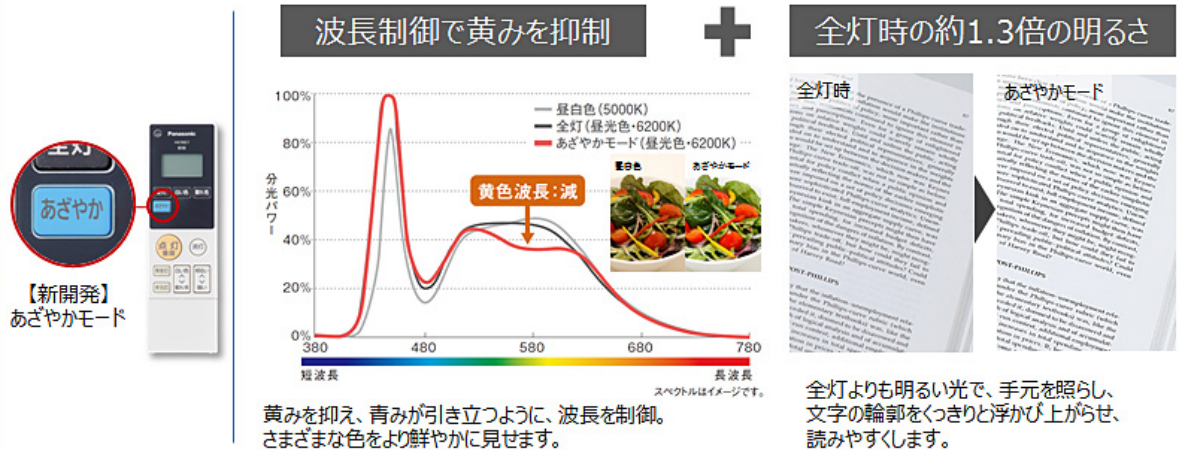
全灯
あざやか

Panasonic

【新開発】
あざやかモード

波長制御で黄みを抑制

全灯時の約1.3倍の明るさ

100%
80%
60%
40%
20%
0%

分光パワー

昼白色（5000K）
全灯（昼光色・6200K）
あざやかモード（昼光色・6200K）

黄色波長：減

昼白色
あざやかモード

380
480
580
680
780

短波長
長波長
スペクトルはイメージです。

黄みを抑え、青みが引き立つように、波長を制御。さまざまな色をより鮮やかに見せます。

全灯時

あざやかモード

全灯よりも明るい光で、手元を照らし、文字の輪郭をくっきりと浮かび上がらせ、読みやすくします。